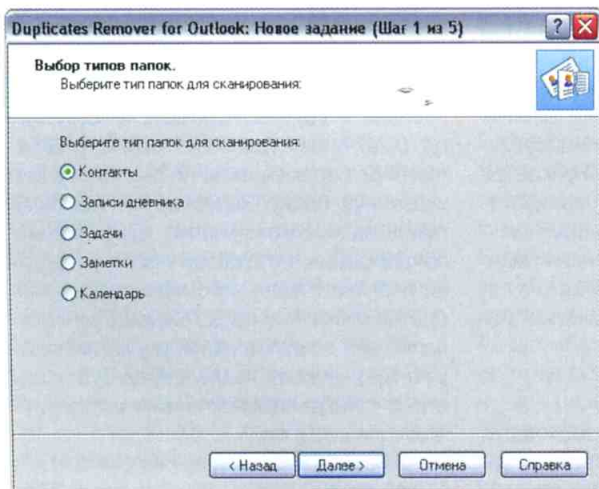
Duplicates Remover for Outlook: Новое задание (Шаг 1 из 5)

Выбор типов папок.
Выберите тип папок для сканирования:

Выберите тип папок для сканирования:

Контакты
Записи дневника
Задачи
Заметки
Календарь

< Назад
Далее >
Отмена
Справка